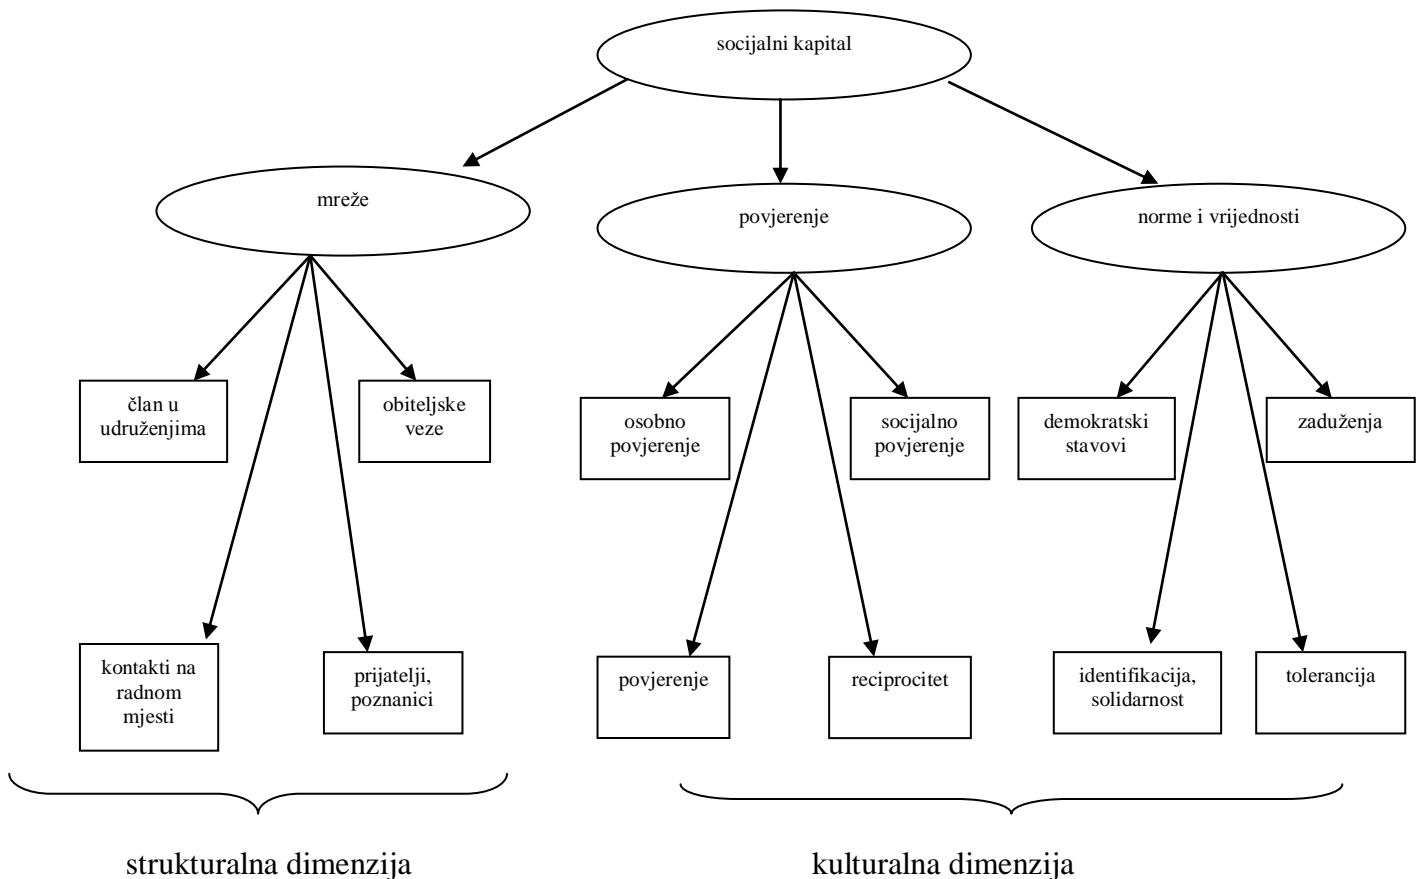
socijalni kapital

mreže

povjerenje

norme i vrijednosti

član u udruženjima

obiteljske veze

osobno povjerenje

socijalno povjerenje

demokratski stavovi

zaduženja

kontakti na radnom mjesti

prijatelji, poznanici

povjerenje

reciprocitet

identifikacija, solidarnost

tolerancija

strukturalna dimenzija

kulturalna dimenzija